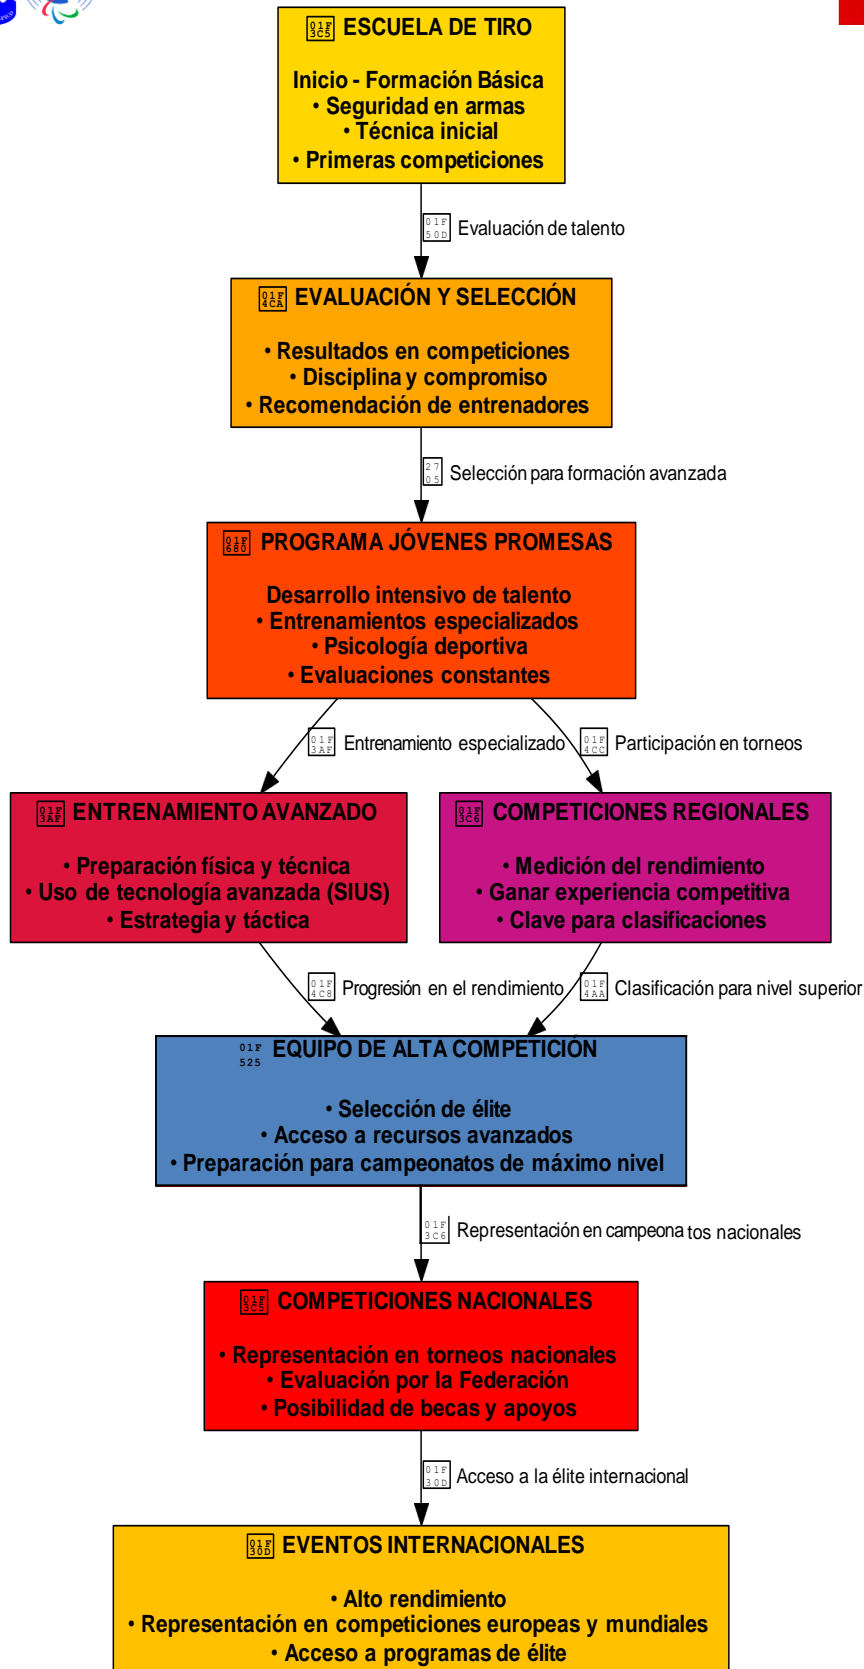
01F3C5 ESCUELA DE TIRO

Inicio - Formación Básica
• Seguridad en armas
• Técnica inicial
• Primeras competiciones

01F50D Evaluación de talento

01F4CA EVALUACIÓN Y SELECCIÓN

• Resultados en competiciones
• Disciplina y compromiso
• Recomendación de entrenadores

2705 Selección para formación avanzada

01F680 PROGRAMA JÓVENES PROMESAS

Desarrollo intensivo de talento
• Entrenamientos especializados
• Psicología deportiva
• Evaluaciones constantes

01F3AF Entrenamiento especializado

01F4CC Participación en torneos

01F3AF ENTRENAMIENTO AVANZADO

• Preparación física y técnica
• Uso de tecnología avanzada (SIUS)
• Estrategia y táctica

01F3C6 COMPETICIONES REGIONALES

• Medición del rendimiento
• Ganar experiencia competitiva
• Clave para clasificaciones

01F4C8 Progresión en el rendimiento

01F4AA Clasificación para nivel superior

01F525 EQUIPO DE ALTA COMPETICIÓN

• Selección de élite
• Acceso a recursos avanzados
• Preparación para campeonatos de máximo nivel

01F3C6 Representación en campeonatos nacionales

01F3C5 COMPETICIONES NACIONALES

• Representación en torneos nacionales
• Evaluación por la Federación
• Posibilidad de becas y apoyos

01F30D Acceso a la élite internacional

01F30D EVENTOS INTERNACIONALES

• Alto rendimiento
• Representación en competiciones europeas y mundiales
• Acceso a programas de élite